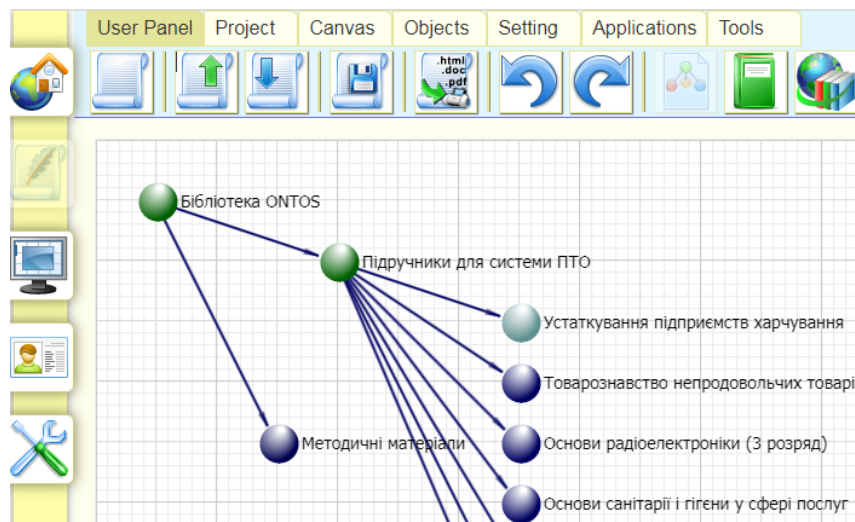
User Panel | Project | Canvas | Objects | Setting | Applications | Tools

.html
.doc
.pdf

Бібліотека ONTOS

Підручники для системи ПТО

Устаткування підприємств харчування

Товарознавство непродовольчих товарі

Методичні матеріали

Основи радіоелектроніки (3 розряд)

Основи санітарії і гігени у сфері послуг